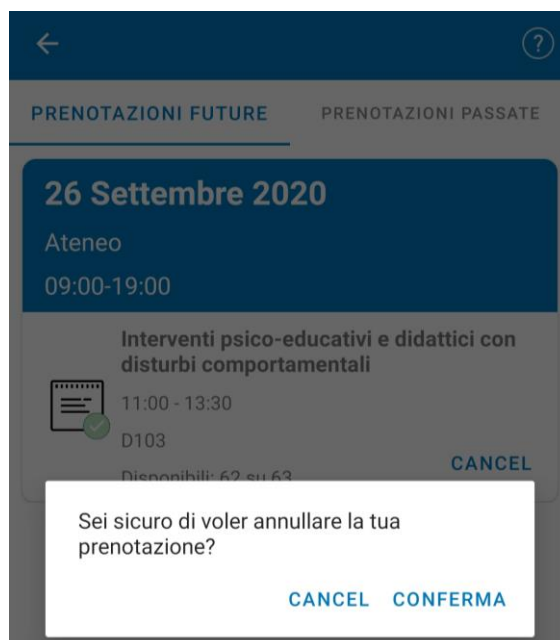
←
?

PRENOTAZIONI FUTURE
PRENOTAZIONI PASSATE

26 Settembre 2020
Ateneo
09:00-19:00

Interventi psico-educativi e didattici con disturbi comportamentali
11:00 - 13:30
D103
Disponibili: 62 su 63
CANCEL

Sei sicuro di voler annullare la tua prenotazione?

CANCEL CONFERMA